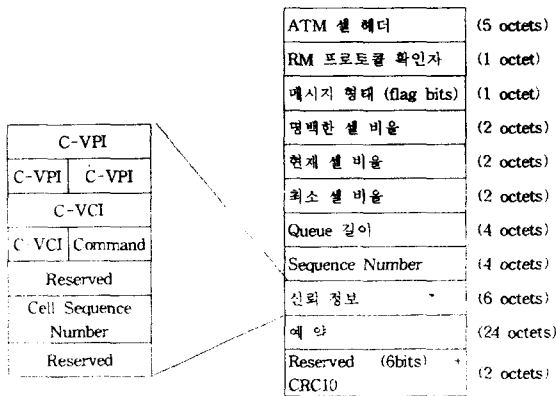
| C-VPI | |
|---|---|
| C-VPI | C-VPI |
| C-VCI | |
| C-VCI | Command |
| Reserved | |
| Cell Sequence Number | |
| Reserved | |

| | |
|---|---|
| ATM 셀 헤더 | (5 octets) |
| RM 프로토콜 확인자 | (1 octet) |
| 메시지 형태 (flag bits) | (1 octet) |
| 명백한 셀 비율 | (2 octets) |
| 현재 셀 비율 | (2 octets) |
| 최소 셀 비율 | (2 octets) |
| Queue 길이 | (4 octets) |
| Sequence Number | (4 octets) |
| 신뢰 정보 | (6 octets) |
| 예 약 | (24 octets) |
| Reserved (6bits) + CRC10 | (2 octets) |